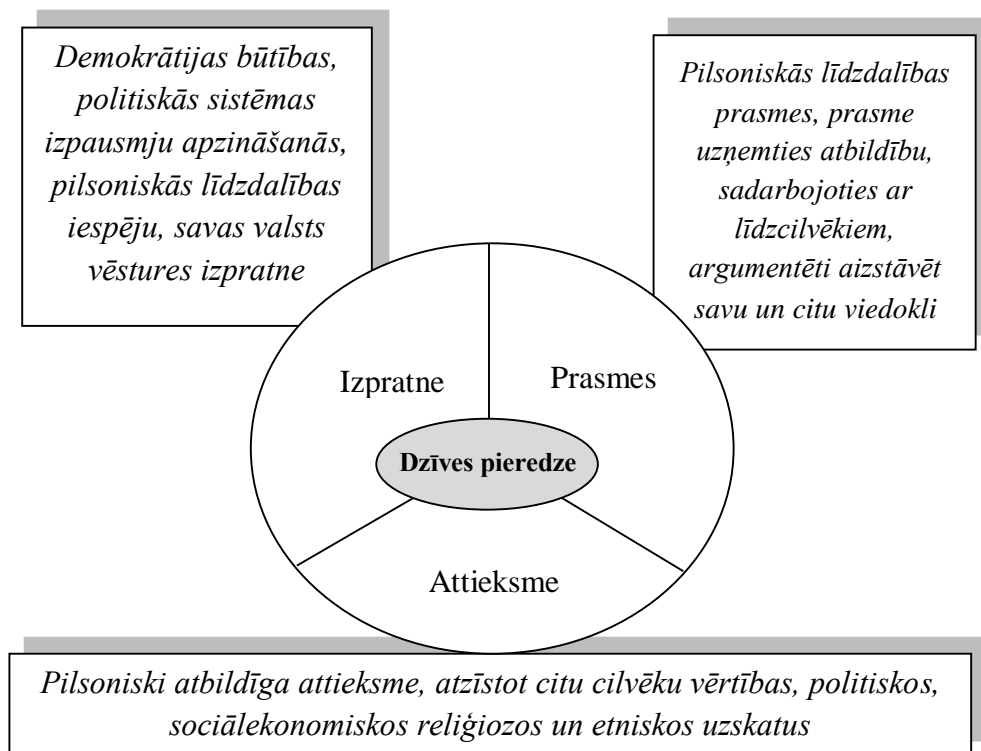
Demokrātijas būtības, politiskās sistēmas izpausmju apzināšanās, pilsoniskās līdzdalības iespēju, savas valsts vēstures izpratne

Pilsoniskās līdzdalības prasmes, prasme uzņemties atbildību, sadarbojoties ar līdzcilvēkiem, argumentēti aizstāvēt savu un citu viedokli

Izpratne

Prasmes

Dzīves pieredze

Attieksme

Pilsoniski atbildīga attieksme, atzīstot citu cilvēku vērtības, politiskos, sociālekonomiskos reliģiozos un etniskos uzskatus